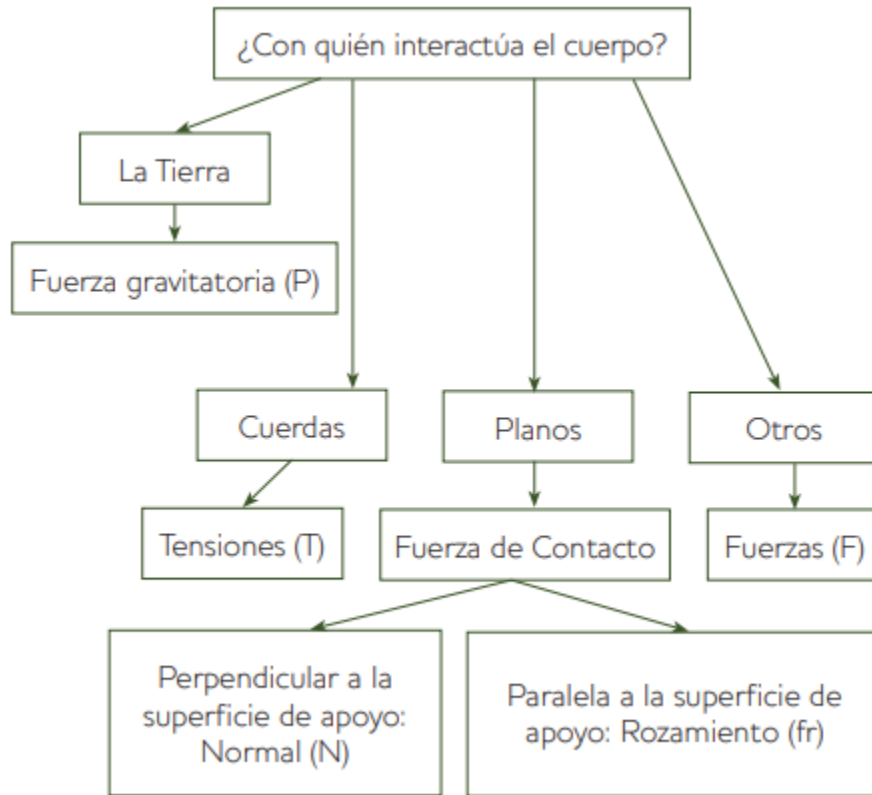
¿Con quién interactúa el cuerpo?

La Tierra

Fuerza gravitatoria (P)

Cuerdas

Planos

Otros

Tensiones (T)

Fuerza de Contacto

Fuerzas (F)

Perpendicular a la superficie de apoyo: Normal (N)

Paralela a la superficie de apoyo: Rozamiento (fr)